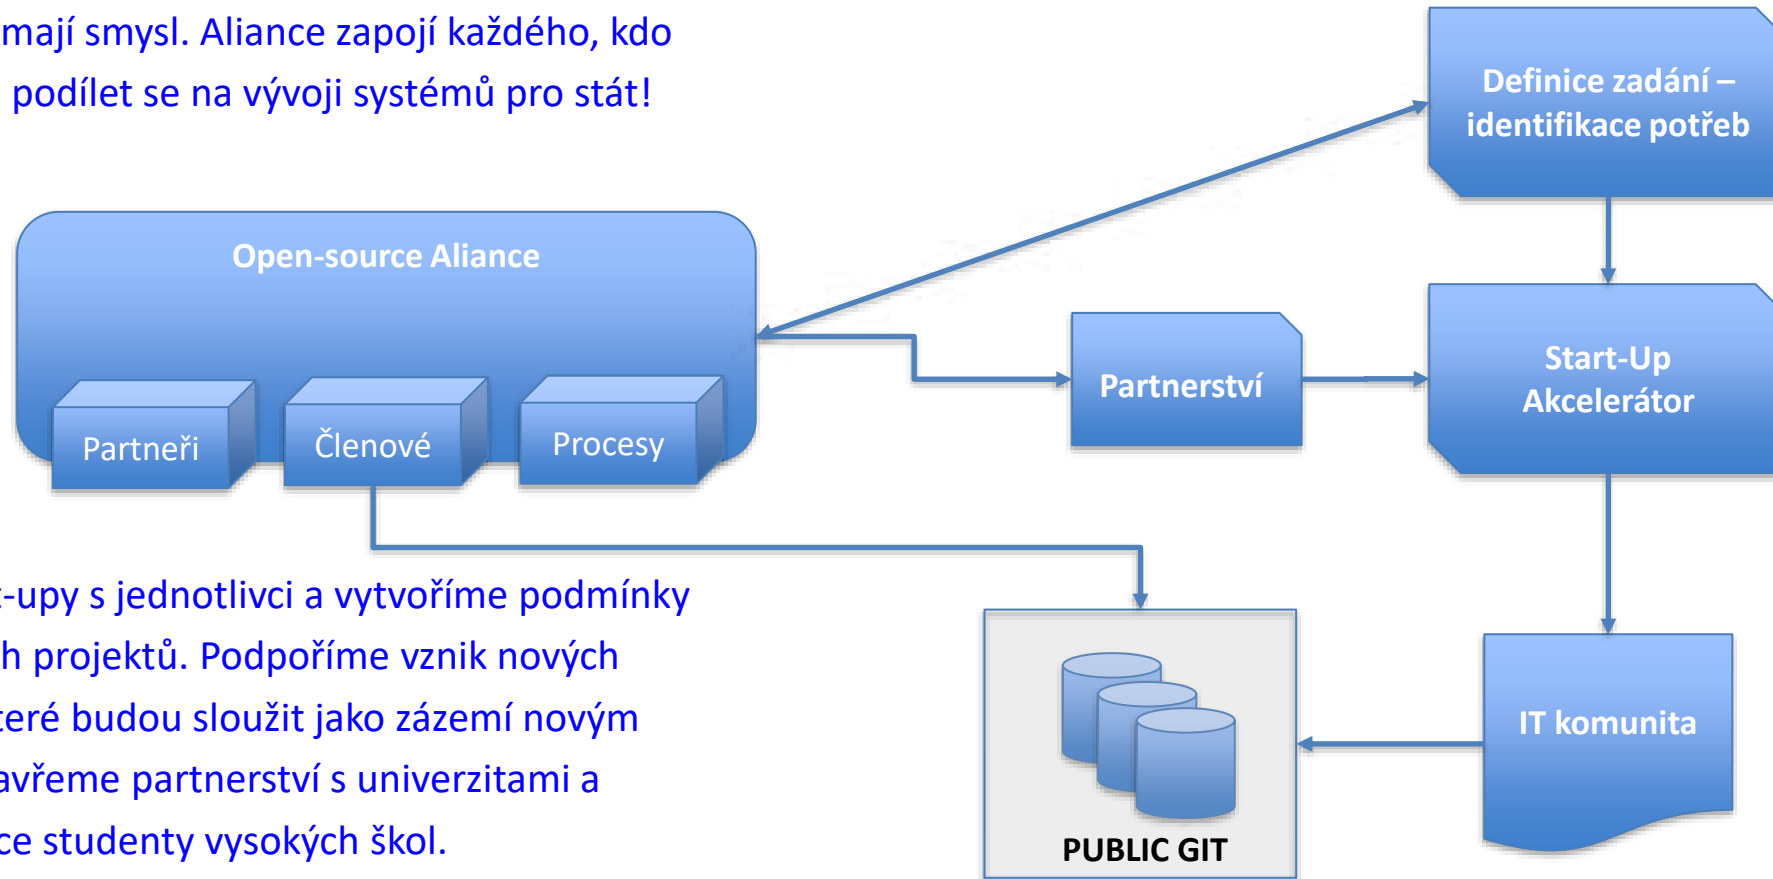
mají smysl. Aliance zapojí každého, kdo
podílet se na vývoji systémů pro stát!

Definice zadání – identifikace potřeb

Open-source Aliance

Partneři

Členové

Procesy

Partnerství

Start-Up Akcelerátor

t-upy s jednotlivci a vytvoříme podmínky
h projektů. Podpoříme vznik nových
teré budou sloužit jako zázemí novým
avřeme partnerství s univerzitami a
ce studenty vysokých škol.

PUBLIC GIT

IT komunita